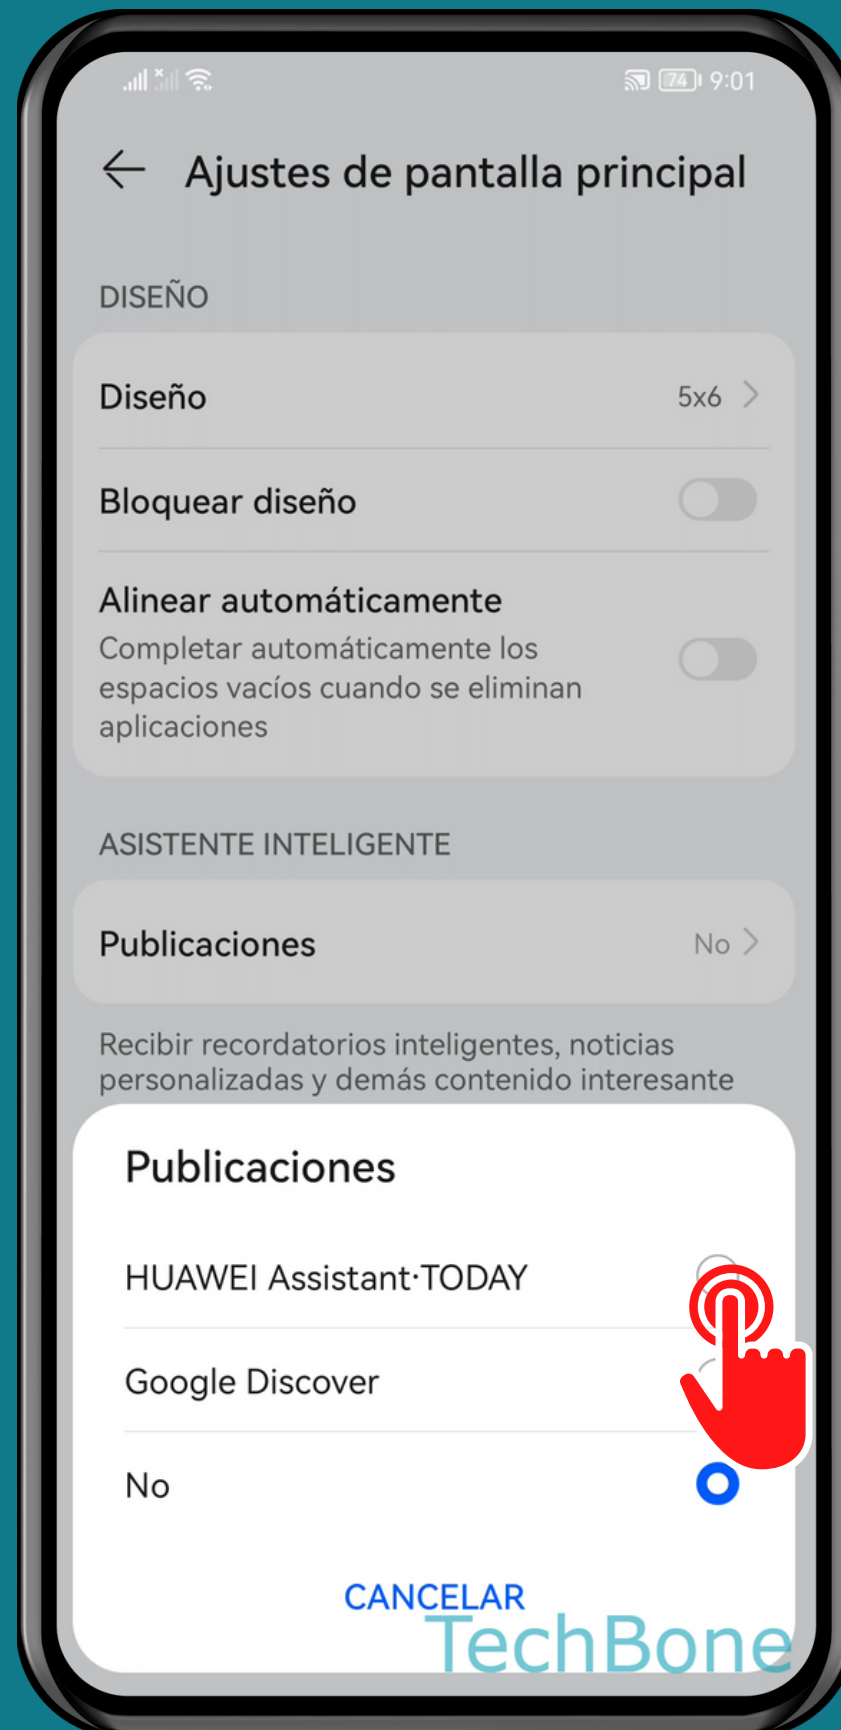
74 9:01

Ajustes de pantalla principal

DISEÑO

Diseño 5x6

Bloquear diseño

Alinear automáticamente
Completar automáticamente los espacios vacíos cuando se eliminan aplicaciones

ASISTENTE INTELIGENTE

Publicaciones No

Recibir recordatorios inteligentes, noticias personalizadas y demás contenido interesante

Publicaciones

HUAWEI Assistant·TODAY

Google Discover

No

CANCELAR

TechBone